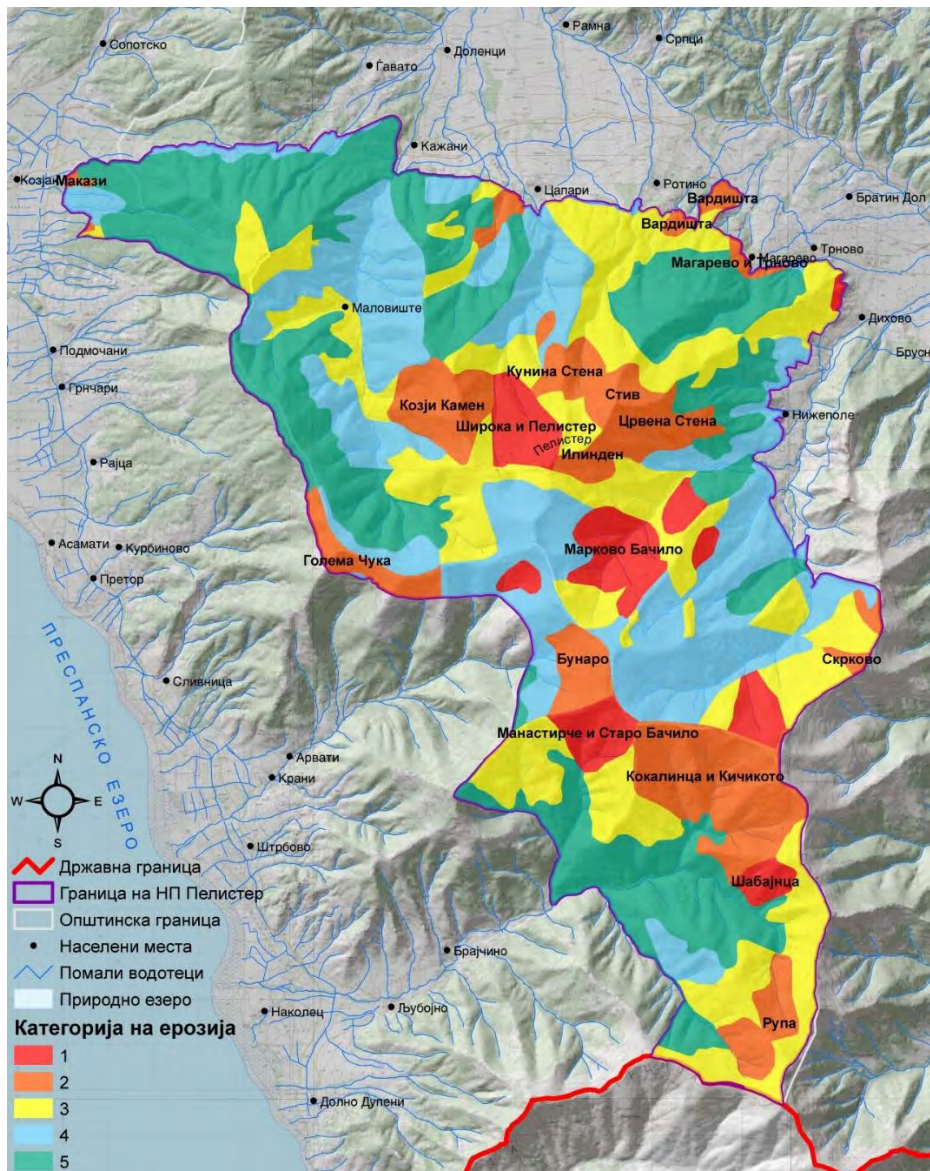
Сопотско
Ѓавато
Доленци
Рамна
Српци
Кажани
Козја
Макази
Цапари
Ротино
Вардишта
Братин Дол
Вардишта
Магарево
Трново
Магарево и Трново
Маловиште
Дихово
Подмочани
Брусн
Грнчари
Кунина Стена
Стив
Козји Камен
Широка и Пелистер
Црвена Стена
Нижеполе
Пелистер
Илинден
Рајца
Асамати
Курбиново
Претор
Голема Чука
Марково Бачило
ПРЕСПАНСКО ЕЗЕРО
Сливница
Бунаро
Скрково
Манастирче и Старо Бачило
Арвати
Крани
Кокалинца и Кичикото
N
W
E
S
Штрбово
Шабајнца
Државна граница
Граница на НП Пелистер
Општинска граница
Населени места
Помали водотеци
Природно езеро
Брајчино
Наколец
Љубојно
Категорија на ерозија
Рупа
1
2
3
4
5
Долно Дупени